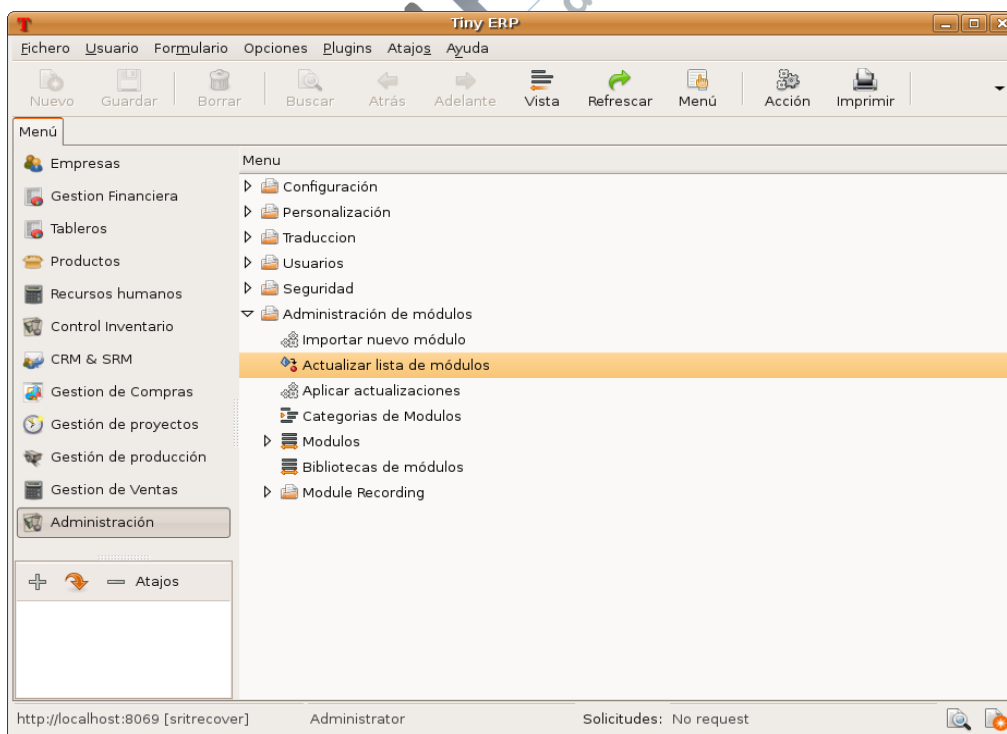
Tiny ERP

Fichero Usuario Formulario Opciones Plugins Atajos Ayuda

Nuevo Guardar Borrar Buscar Atrás Adelante Vista Refrescar Menú Acción Imprimir

Menú

Empresas
Gestion Financiera
Tableros
Productos
Recursos humanos
Control Inventario
CRM & SRM
Gestion de Compras
Gestión de proyectos
Gestión de producción
Gestion de Ventas
Administración

Atajos

Menu
Configuración
Personalización
Traduccion
Usuarios
Seguridad
Administración de módulos
Importar nuevo módulo
Actualizar lista de módulos
Aplicar actualizaciones
Categorias de Modulos
Modulos
Bibliotecas de módulos
Module Recording

http://localhost:8069 [sritrecover] Administrator Solicitudes: No request